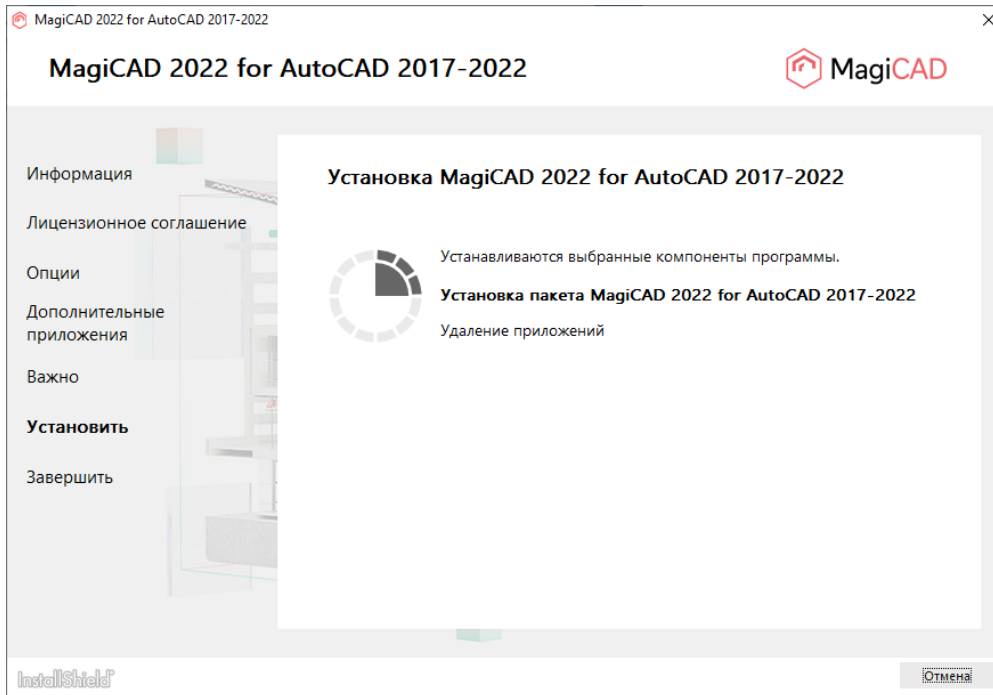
MagiCAD 2022 for AutoCAD 2017-2022

MagiCAD 2022 for AutoCAD 2017-2022

MagiCAD

Информация

Лицензионное соглашение

Опции

Дополнительные приложения

Важно

Установить

Завершить

Установка MagiCAD 2022 for AutoCAD 2017-2022

Устанавливаются выбранные компоненты программы.

Установка пакета MagiCAD 2022 for AutoCAD 2017-2022

Удаление приложений

InstallShield

Отмена